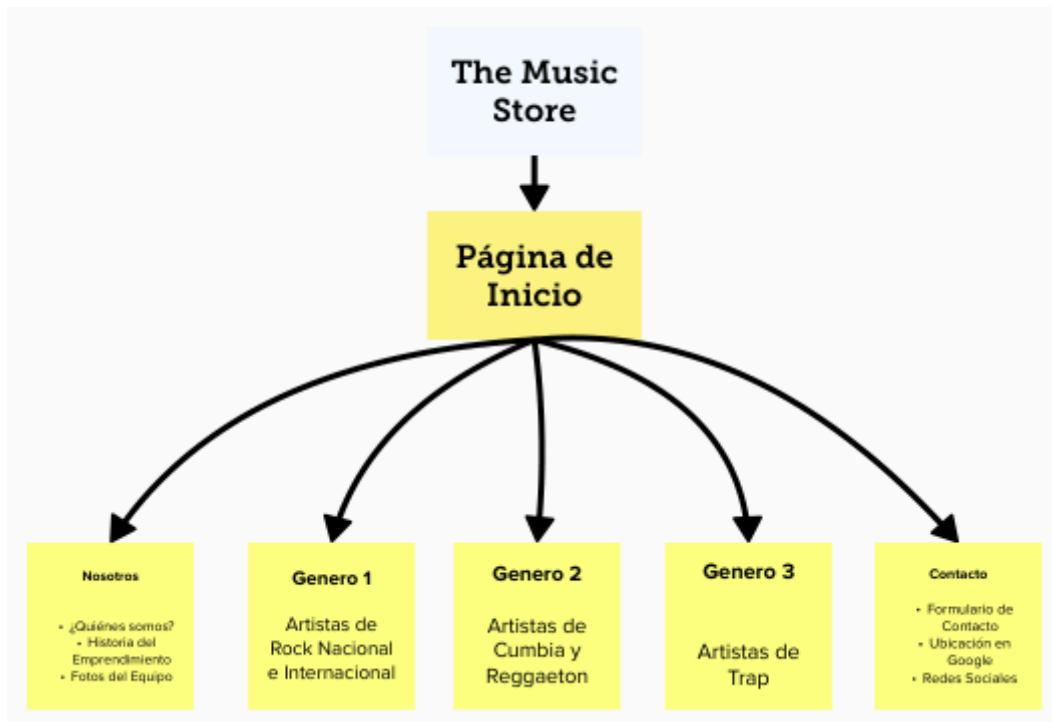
The Music Store

Página de Inicio

Nosotros

- ¿Quiénes somos?
- Historia del Emprendimiento
- Fotos del Equipo

Genero 1

Artistas de Rock Nacional e Internacional

Genero 2

Artistas de Cumbia y Reggaeton

Genero 3

Artistas de Trap

Contacto

- Formulario de Contacto
- Ubicación en Google
- Redes Sociales